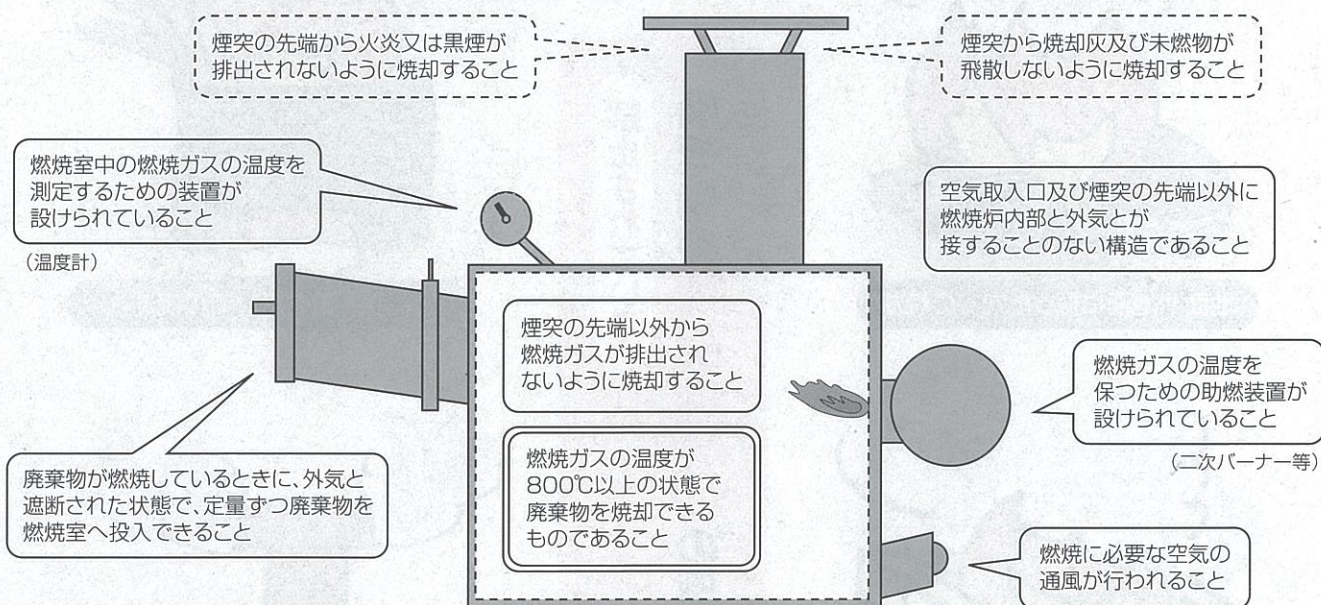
煙突の先端から火炎又は黒煙が排出されないように焼却すること

煙突から焼却灰及び未燃物が飛散しないように焼却すること

燃焼室中の燃焼ガスの温度を測定するための装置が設けられていること

(温度計)

空気取入口及び煙突の先端以外に燃焼炉内部と外気とが接することのない構造であること

煙突の先端以外から燃焼ガスが排出されないように焼却すること

燃焼ガスの温度を保つための助燃装置が設けられていること

(二次バーナー等)

燃焼ガスの温度が800℃以上の状態で廃棄物を焼却できるものであること

廃棄物が燃焼しているときに、外気と遮断された状態で、定量ずつ廃棄物を燃焼室へ投入できること

燃焼に必要な空気の通風が行われること